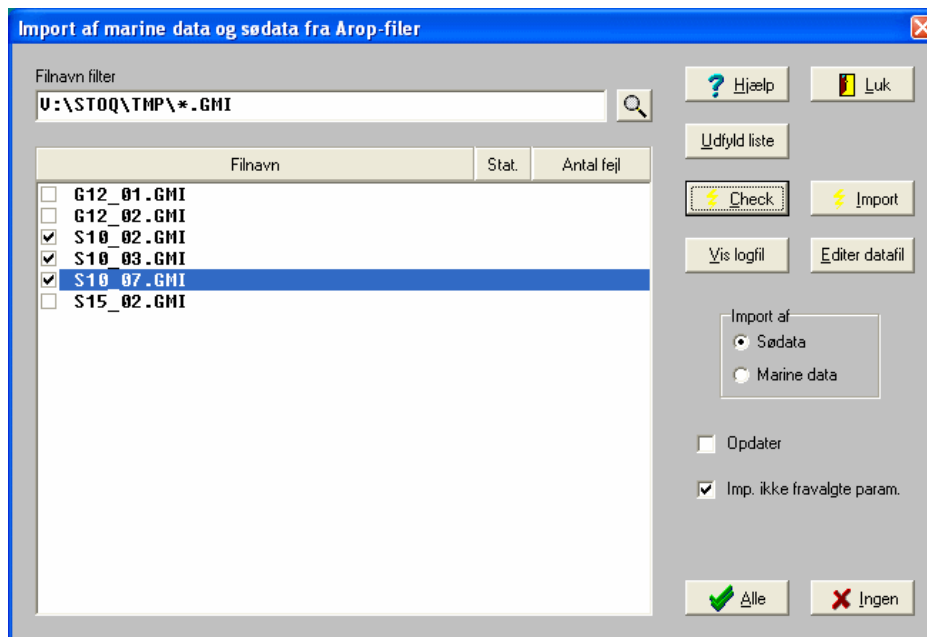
Import af marine data og sødata fra Arop-filer

Filnavn filter
V:\STOQ\TMP\*.GMI

| Filnavn | Stat. | Antal fejl |
|---|---|---|
| G12_01.GMI | | |
| G12_02.GMI | | |
| S10_02.GMI | | |
| S10_03.GMI | | |
| S10_07.GMI | | |
| S15_02.GMI | | |

Hjælp
Luk
Udfyld liste
Check
Import
Vis logfil
Editer datafil

Import af
Sødata
Marine data

Opdater
Imp. ikke fravalgte param.

Alle
Ingen